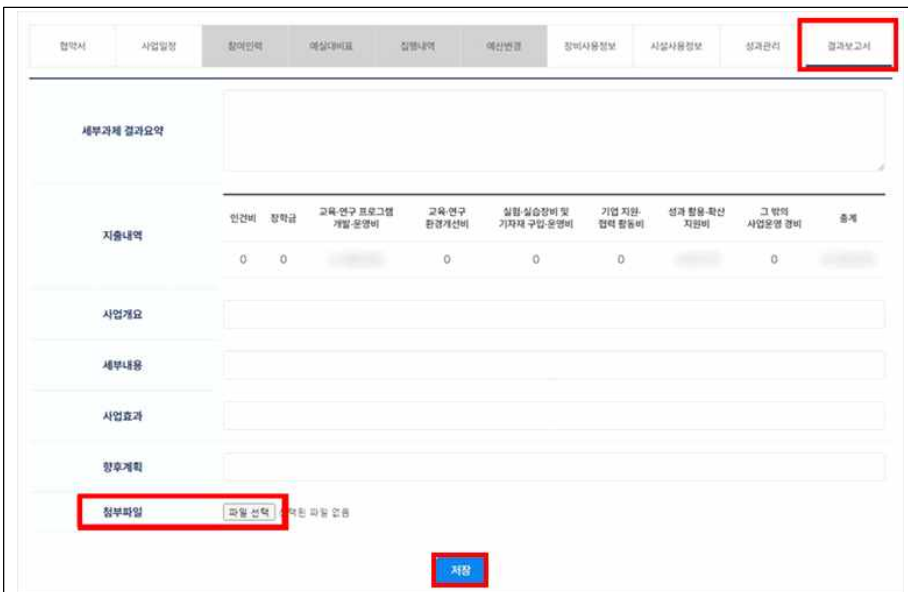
협약서 사업일정 참여인력 예실대비표 집행내역 예산변경 장비사용정보 시설사용정보 성과관리 결과보고서

세부과제 결과요약

지출내역

| 인건비 | 장학금 | 교육·연구 프로그램 개발·운영비 | 교육·연구 환경개선비 | 실험·실습장비 및 기자재 구입·운영비 | 기업 지원·협력 활동비 | 성과 활용·확산 지원비 | 그 밖의 사업운영 경비 | 총계 |
|---|---|---|---|---|---|---|---|---|
| 0 | 0 | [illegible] | 0 | 0 | 0 | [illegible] | 0 | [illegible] |

사업개요

세부내용

사업효과

향후계획

첨부파일 파일 선택 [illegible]택된 파일 없음

저장